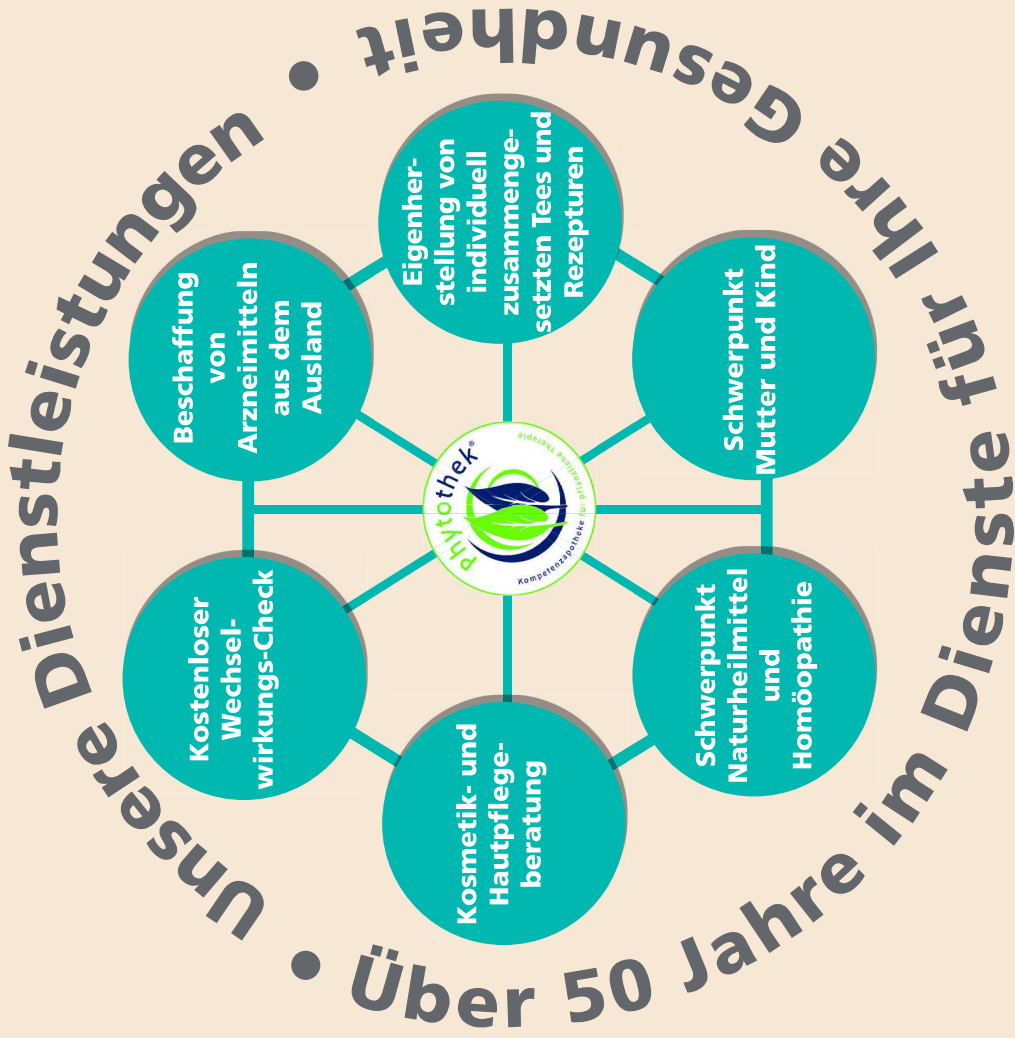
Unsere Dienstleistungen • Über 50 Jahre im Dienste für Ihre Gesundheit •

Eigenherstellung von individuell zusammengesetzten Tees und Rezepturen

Schwerpunkt Mutter und Kind

Schwerpunkt Naturheilmittel und Homöopathie

Kosmetik- und Hautpflegeberatung

Kostenloser Wechselwirkungs-Check

Beschaffung von Arzneimitteln aus dem Ausland

phytothek®
Kompetenzapotheke für pflanzliche Therapie